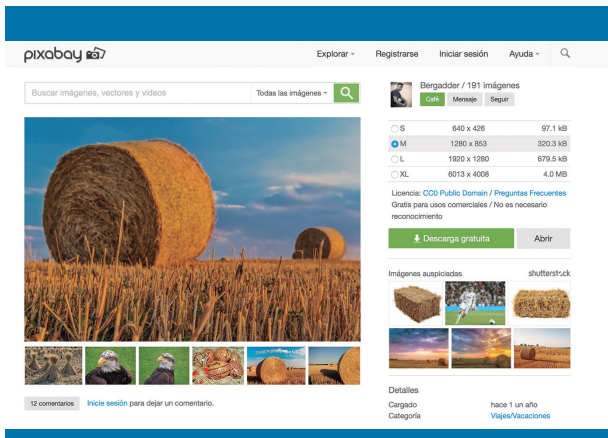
pixabay

Explorar ▾ Registrarse Iniciar sesión Ayuda ▾

Buscar imágenes, vectores y videos

Todas las imágenes ▾

Bergadder / 191 imágenes

Café Mensaje Seguir

| | | |
|---|---|---|
| S | 640 x 426 | 97.1 kB |
| M | 1280 x 853 | 320.3 kB |
| L | 1920 x 1280 | 679.5 kB |
| XL | 6013 x 4008 | 4.0 MB |

Licencia: CC0 Public Domain / Preguntas Frecuentes
Gratis para usos comerciales / No es necesario reconocimiento

Descarga gratuita

Abrir

Imágenes auspiciadas

shutterstock

12 comentarios Inicie sesión para dejar un comentario.

Detalles

| | |
|---|---|
| Cargado | hace 1 un año |
| Categoría | Viajes/Vacaciones |